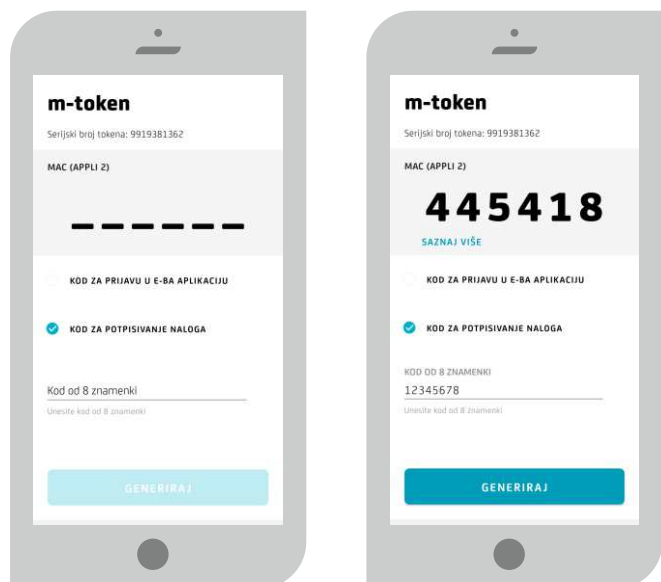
m-token

Serijski broj tokena: 9919381362

MAC (APPLI 2)

------

KOD ZA PRIJAVU U E-BA APLIKACIJU

KOD ZA POTPISIVANJE NALOGA

Kod od 8 znamenki

Unesite kod od 8 znamenki

GENERIRAJ

m-token

Serijski broj tokena: 9919381362

MAC (APPLI 2)

445418

SAZNAJ VIŠE

KOD ZA PRIJAVU U E-BA APLIKACIJU

KOD ZA POTPISIVANJE NALOGA

KOD OD 8 ZNAMENKI

12345678

Unesite kod od 8 znamenki

GENERIRAJ